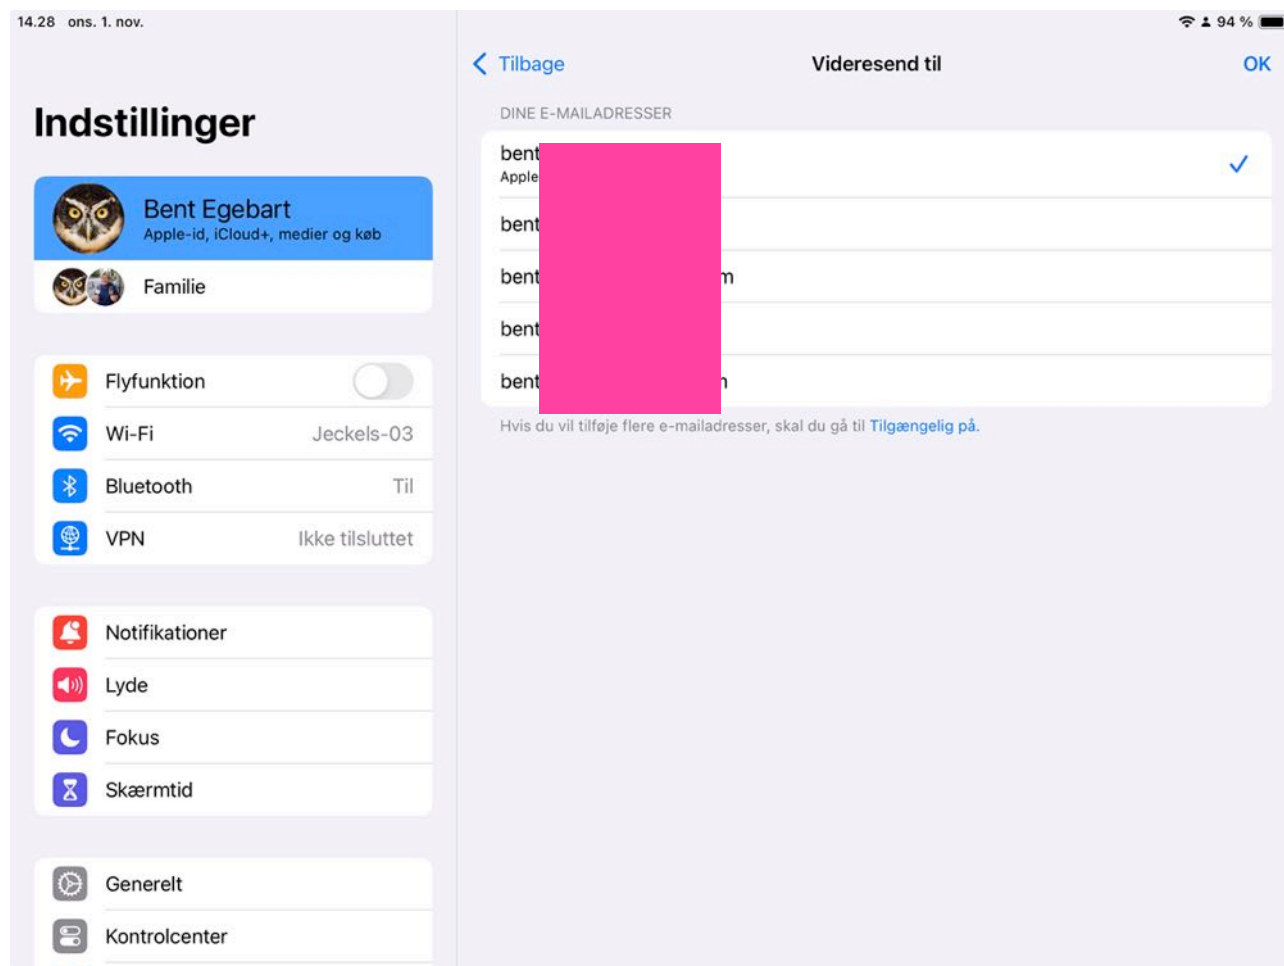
14.28 ons. 1. nov.

94 %

Indstillinger

Bent Egebart
Apple-id, iCloud+, medier og køb

Familie

Flyfunktion

Wi-Fi Jeckels-03

Bluetooth Til

VPN Ikke tilsluttet

Notifikationer

Lyde

Fokus

Skærmtid

Generelt

Kontrolcenter

Tilbage Videresend til OK

DINE E-MAILADRESSER

bent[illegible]
Apple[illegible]

bent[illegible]

bent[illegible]m

bent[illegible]

bent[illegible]n

Hvis du vil tilføje flere e-mailadresser, skal du gå til Tilgængelig på.